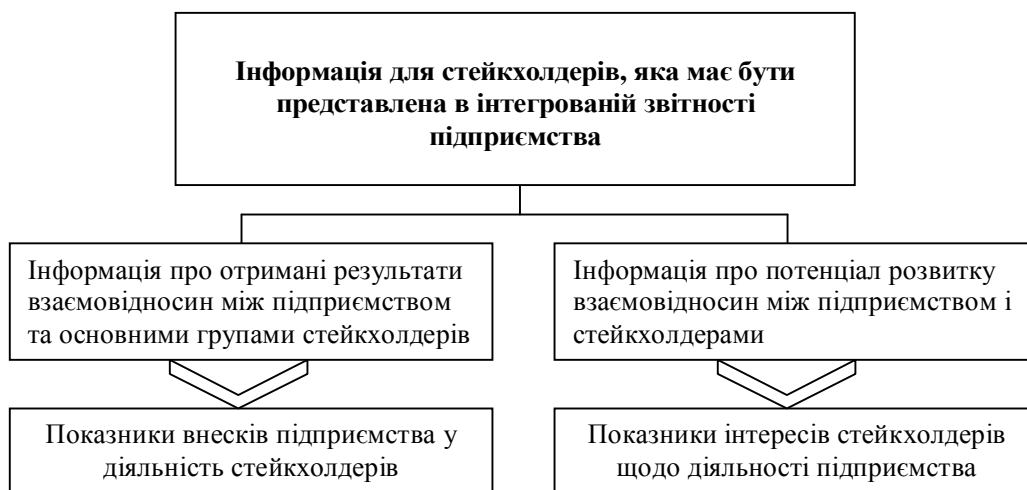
Інформація для стейкхолдерів, яка має бути представлена в інтегрованій звітності підприємства

Інформація про отримані результати взаємовідносин між підприємством та основними групами стейкхолдерів

Показники внесків підприємства у діяльність стейкхолдерів

Інформація про потенціал розвитку взаємовідносин між підприємством і стейкхолдерами

Показники інтересів стейкхолдерів щодо діяльності підприємства